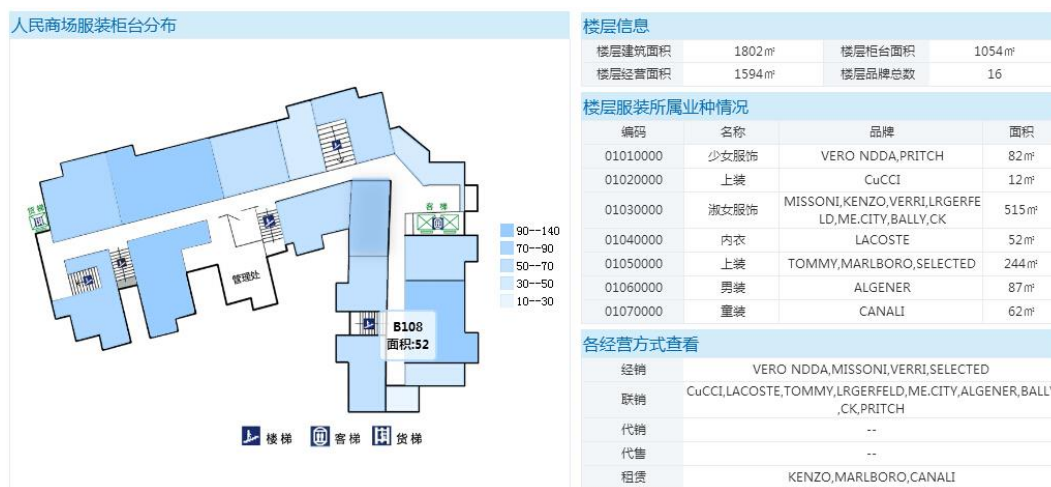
人民商场服装柜台分布

货梯

客梯

管理处

B108
面积:52

90--140
70--90
50--70
30--50
10--30

楼梯 客梯 货梯

楼层信息

| 楼层建筑面积 | 1802㎡ | 楼层柜台面积 | 1054㎡ |
|---|---|---|---|
| 楼层经营面积 | 1594㎡ | 楼层品牌总数 | 16 |

楼层服装所属业种情况

| 编码 | 名称 | 品牌 | 面积 |
|---|---|---|---|
| 01010000 | 少女服饰 | VERO NDDA,PRITCH | 82㎡ |
| 01020000 | 上装 | CuCCI | 12㎡ |
| 01030000 | 淑女服饰 | MISSONI,KENZO,VERRI,LRGERFELD,ME.CITY,BALLY,CK | 515㎡ |
| 01040000 | 内衣 | LACOSTE | 52㎡ |
| 01050000 | 上装 | TOMMY,MARLBORO,SELECTED | 244㎡ |
| 01060000 | 男装 | ALGENER | 87㎡ |
| 01070000 | 童装 | CANALI | 62㎡ |

各经营方式查看

| 经销 | VERO NDDA,MISSONI,VERRI,SELECTED |
|---|---|
| 联销 | CuCCI,LACOSTE,TOMMY,LRGERFELD,ME.CITY,ALGENER,BALLY,CK,PRITCH |
| 代销 | -- |
| 代售 | -- |
| 租赁 | KENZO,MARLBORO,CANALI |